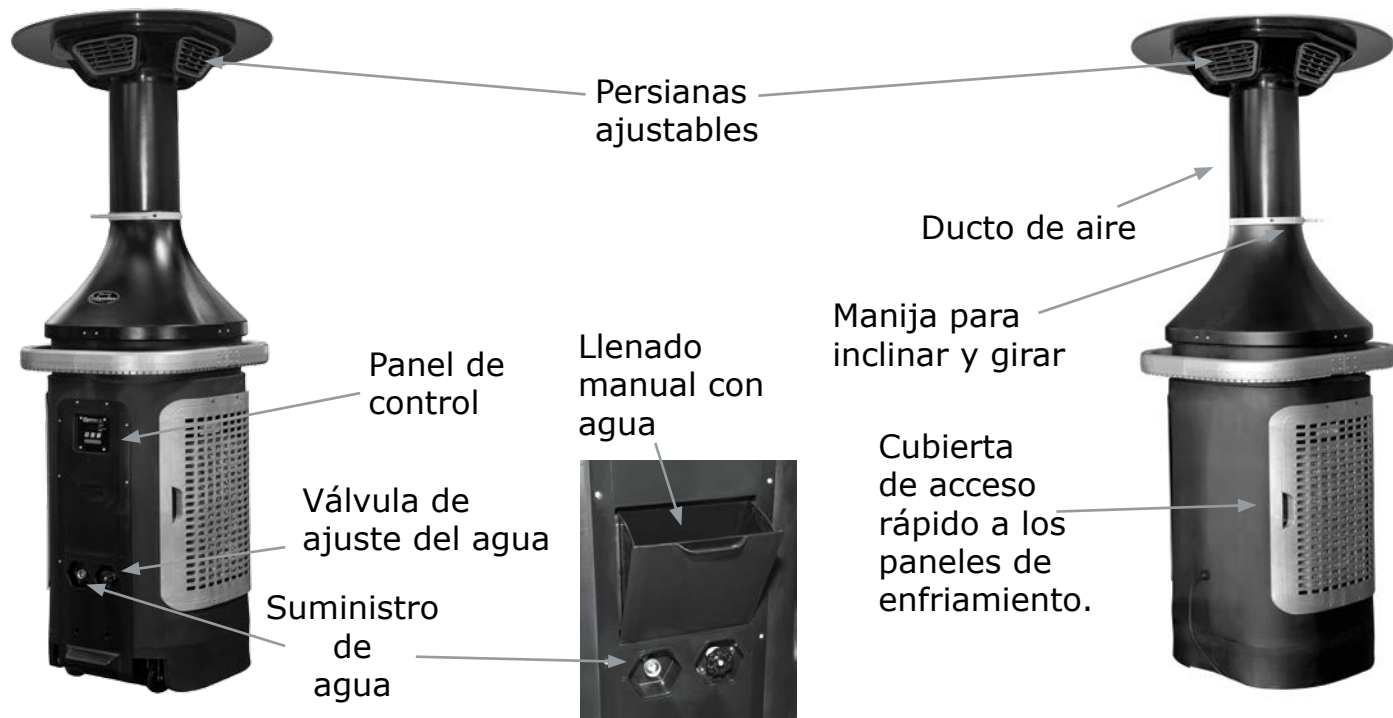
Persianas ajustables

Ducto de aire

Manija para inclinar y girar

Panel de control

Llenado manual con agua

Cubierta de acceso rápido a los paneles de enfriamiento.

Válvula de ajuste del agua

Suministro de agua